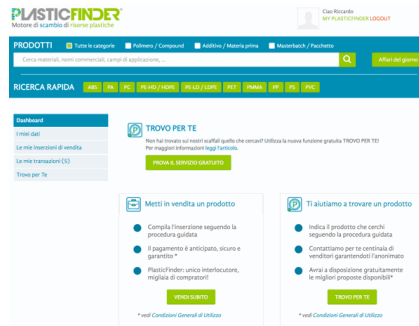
PLASTICFINDER
Motore di scambio di risorse plastiche

Ciao Riccardo
MY PLASTICFINDER LOGOUT

PRODOTTI Tutte le categorie Polimero / Compound Additivo / Materia prima Masterbatch / Pacchetto

Cerca materiali, nomi commerciali, campi di applicazione, ...

Affari del giorno

RICERCA RAPIDA ABS PA PC PE-HD / HDPE PE-LD / LDPE PET PMMA PP PS PVC

Dashboard
I miei dati
Le mie inserzioni di vendita
Le mie transazioni (5)
Trova per Te

TROVO PER TE
Non hai trovato sui nostri scaffali quello che cercavi? Utilizza la nuova funzione gratuita TROVO PER TE!
Per maggiori informazioni leggi l'articolo.

PROVA IL SERVIZIO GRATUITO

Metti in vendita un prodotto

Compila l'inserzione seguendo la procedura guidata

Il pagamento è anticipato, sicuro e garantito *

PlasticFinder: unico interlocutore, migliaia di compratori!

VENDI SUBITO

* vedi Condizioni Generali di Utilizzo

Ti aiutiamo a trovare un prodotto

Indica il prodotto che cerchi seguendo la procedura guidata

Contattiamo per te centinaia di venditori garantendoti l'anonimato

Avrai a disposizione gratuitamente le migliori proposte disponibili*

TROVO PER TE

* vedi Condizioni Generali di Utilizzo